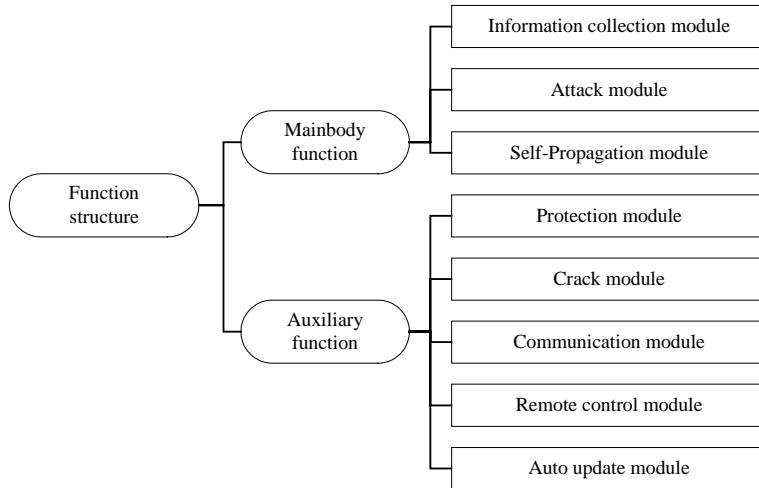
Function structure

Mainbody function

Information collection module

Attack module

Self-Propagation module

Auxiliary function

Protection module

Crack module

Communication module

Remote control module

Auto update module